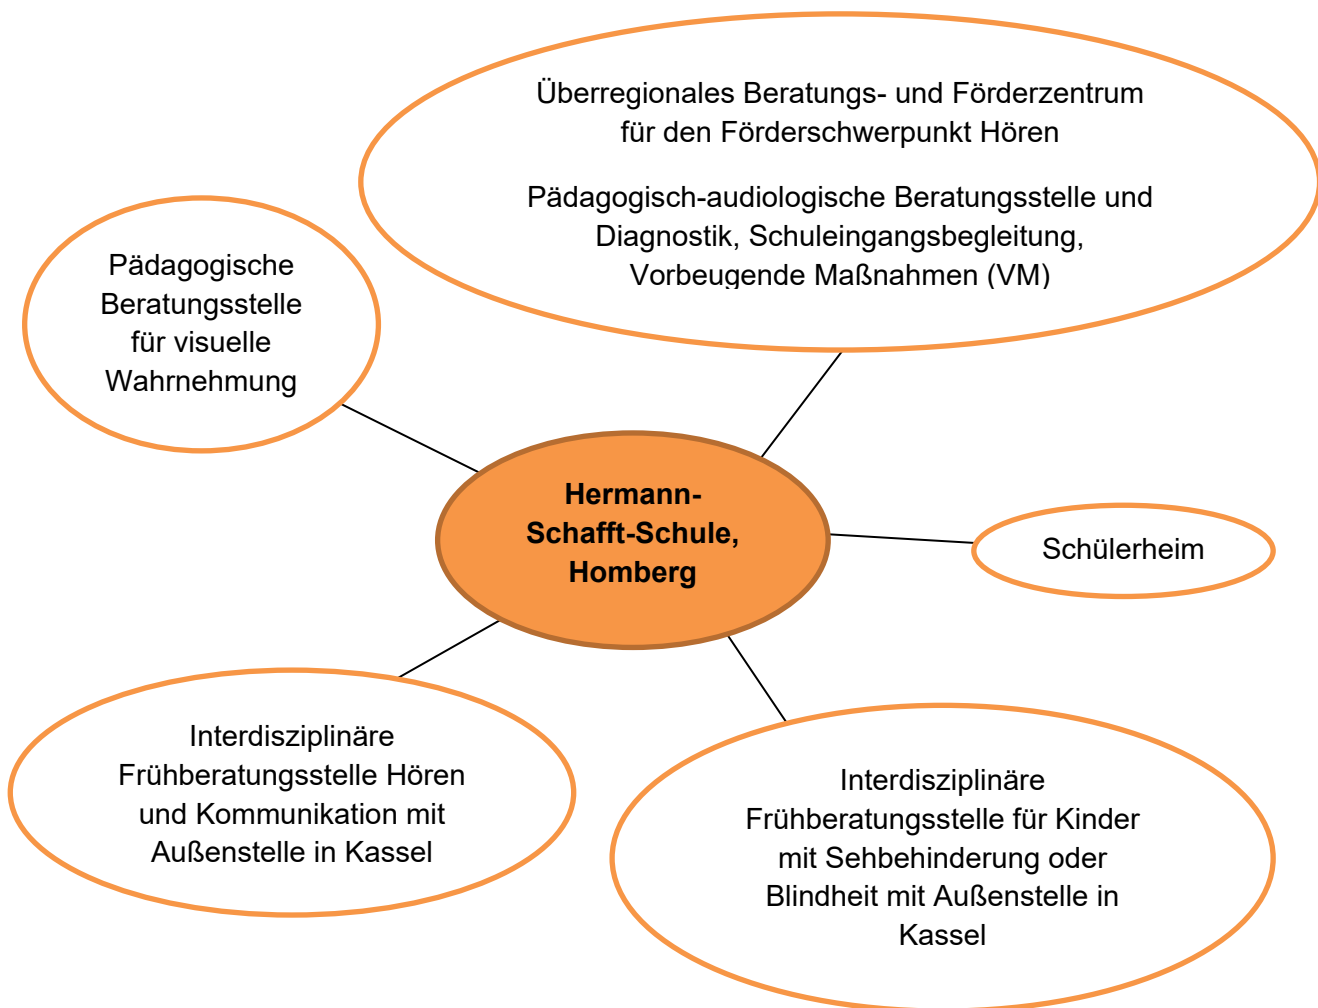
Überregionales Beratungs- und Förderzentrum für den Förderschwerpunkt Hören

Pädagogisch-audiologische Beratungsstelle und Diagnostik, Schuleingangsbegleitung, Vorbeugende Maßnahmen (VM)

Pädagogische Beratungsstelle für visuelle Wahrnehmung

Hermann-Schafft-Schule, Homberg

Schülerheim

Interdisziplinäre Frühberatungsstelle Hören und Kommunikation mit Außenstelle in Kassel

Interdisziplinäre Frühberatungsstelle für Kinder mit Sehbehinderung oder Blindheit mit Außenstelle in Kassel